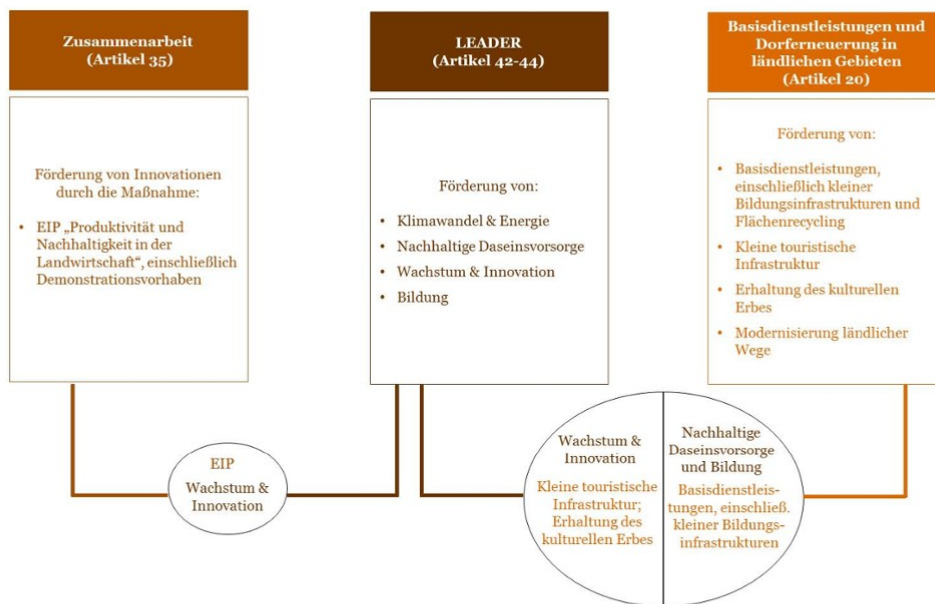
Zusammenarbeit
(Artikel 35)

Förderung von Innovationen durch die Maßnahme:

• EIP „Produktivität und Nachhaltigkeit in der Landwirtschaft", einschließlich Demonstrationsvorhaben

LEADER
(Artikel 42-44)

Förderung von:

• Klimawandel & Energie
• Nachhaltige Daseinsvorsorge
• Wachstum & Innovation
• Bildung

Basisdienstleistungen und Dorferneuerung in ländlichen Gebieten
(Artikel 20)

Förderung von:

• Basisdienstleistungen, einschließlich kleiner Bildungsinfrastrukturen und Flächenrecycling
• Kleine touristische Infrastruktur
• Erhaltung des kulturellen Erbes
• Modernisierung ländlicher Wege

EIP
Wachstum & Innovation

Wachstum & Innovation

Kleine touristische Infrastruktur; Erhaltung des kulturellen Erbes

Nachhaltige Daseinsvorsorge und Bildung

Basisdienstleistungen, einschließ. kleiner Bildungsinfrastrukturen